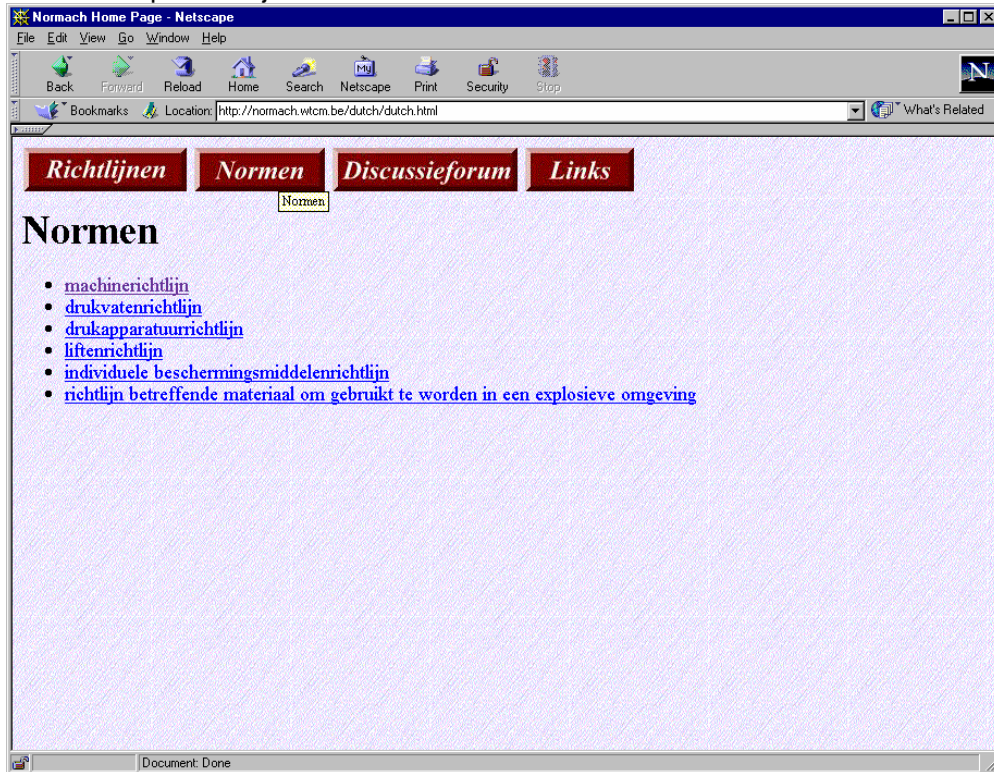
Normach Home Page - Netscape

File Edit View Go Window Help

Back Forward Reload Home Search Netscape Print Security Stop

Bookmarks Location: http://normach.wtcm.be/dutch/dutch.html What's Related

Richtlijnen Normen Discussieforum Links

Normen

# Normen

- machinerichtlijn
- drukvatenrichtlijn
- drukapparatuurrichtlijn
- liftenrichtlijn
- individuele beschermingsmiddelenrichtlijn
- richtlijn betreffende materiaal om gebruikt te worden in een explosieve omgeving

Document: Done